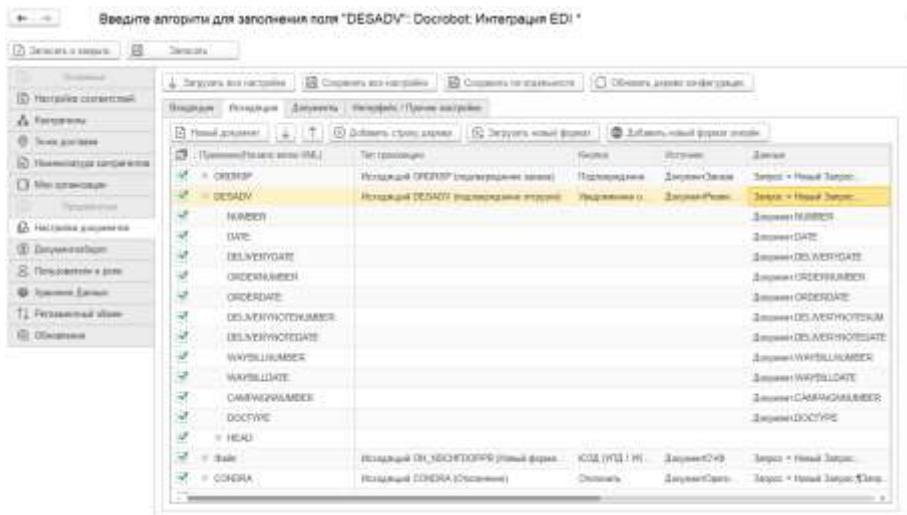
Введите алгоритм для заполнения поля "DESADV": Docrobot: Интеграция EDI *

Записать и закрыть | Записать

Основные
Настройки соответствий
Контрагенты
Точки доставки
Номенклатура контрагентов
Мои организации
Продвинутые
Настройка документов
Документооборот
Пользователи и роли
Хранение данных
Регламентный обмен
Обновление

Загрузить все настройки | Сохранить все настройки | Сохранить по отдельности | Обновить дерево конфигурации

Входящие | Исходящие | Документы | Интерфейс / Прочие настройки

Новый документ | ↓ | ↑ | Добавить строку дерева | Загрузить новый формат | Добавить новый формат онлайн

| Признак/Название поля XML | Тип транзакции | Кнопка | Источник | Данные |
|---|---|---|---|---|
| ORDRSP | Исходящий ORDRSP (подтверждение заказа) | Подтверждение | ДокументЗаказ | Запрос = Новый Запрос... |
| DESADV | Исходящий DESADV (подтверждение отгрузки) | Уведомление о... | ДокументРеал... | Запрос = Новый Запрос... |
| NUMBER | | | | Документ.NUMBER |
| DATE | | | | Документ.DATE |
| DELIVERYDATE | | | | Документ.DELIVERYDATE |
| ORDERNUMBER | | | | Документ.ORDERNUMBER |
| ORDERDATE | | | | Документ.ORDERDATE |
| DELIVERYNOTENUMBER | | | | Документ.DELIVERYNOTENUM |
| DELIVERYNOTEDATE | | | | Документ.DELIVERYNOTEDATE |
| WAYBILLNUMBER | | | | Документ.WAYBILLNUMBER |
| WAYBILLDATE | | | | Документ.WAYBILLDATE |
| CAMPAIGNNUMBER | | | | Документ.CAMPAIGNNUMBER |
| DOCTYPE | | | | Документ.DOCTYPE |
| HEAD | | | | |
| Файл | Исходящий ON_NSCHFDOPPR (Новый формат... | ЮЗД (УПД / И... | ДокументСчФ | Запрос = Новый Запрос... |
| CONDRA | Исходящий CONDRA (Отклонение) | Отклонить | ДокументОрго... | Запрос = Новый Запрос.¶Запр... |